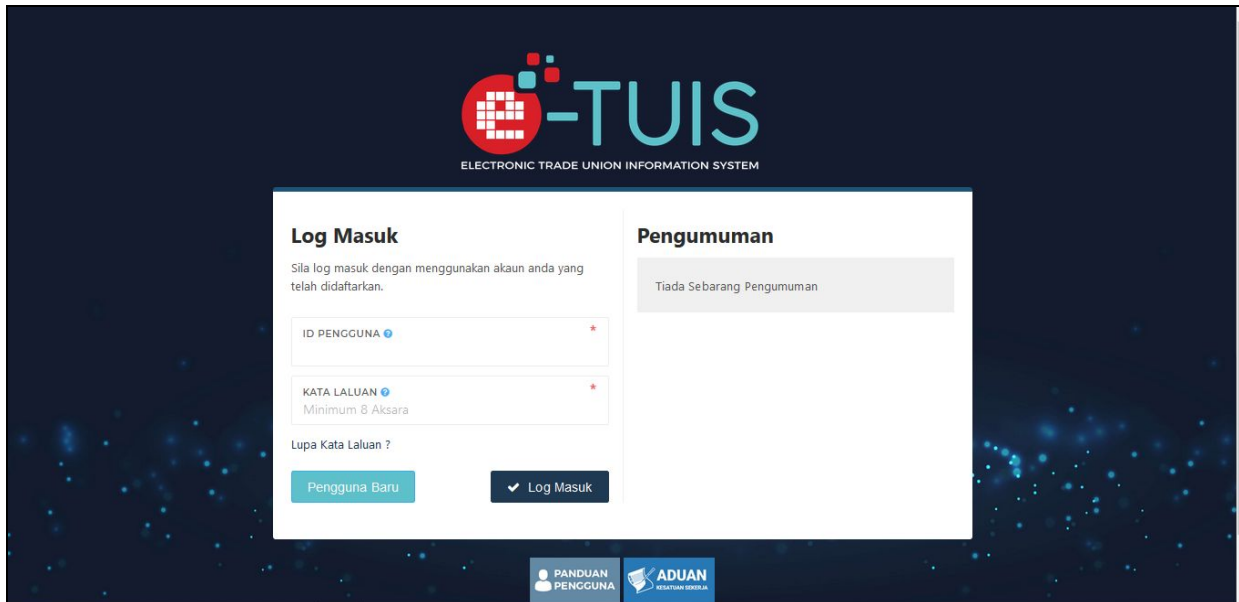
e-TUIS

ELECTRONIC TRADE UNION INFORMATION SYSTEM

Log Masuk

Sila log masuk dengan menggunakan akaun anda yang telah didaftarkan.

ID PENGGUNA *

KATA LALUAN *

Minimum 8 Aksara

Lupa Kata Laluan ?

Pengguna Baru

Log Masuk

Pengumuman

Tiada Sebarang Pengumuman

PANDUAN PENGGUNA

ADUAN KESATUAN SEKERJA